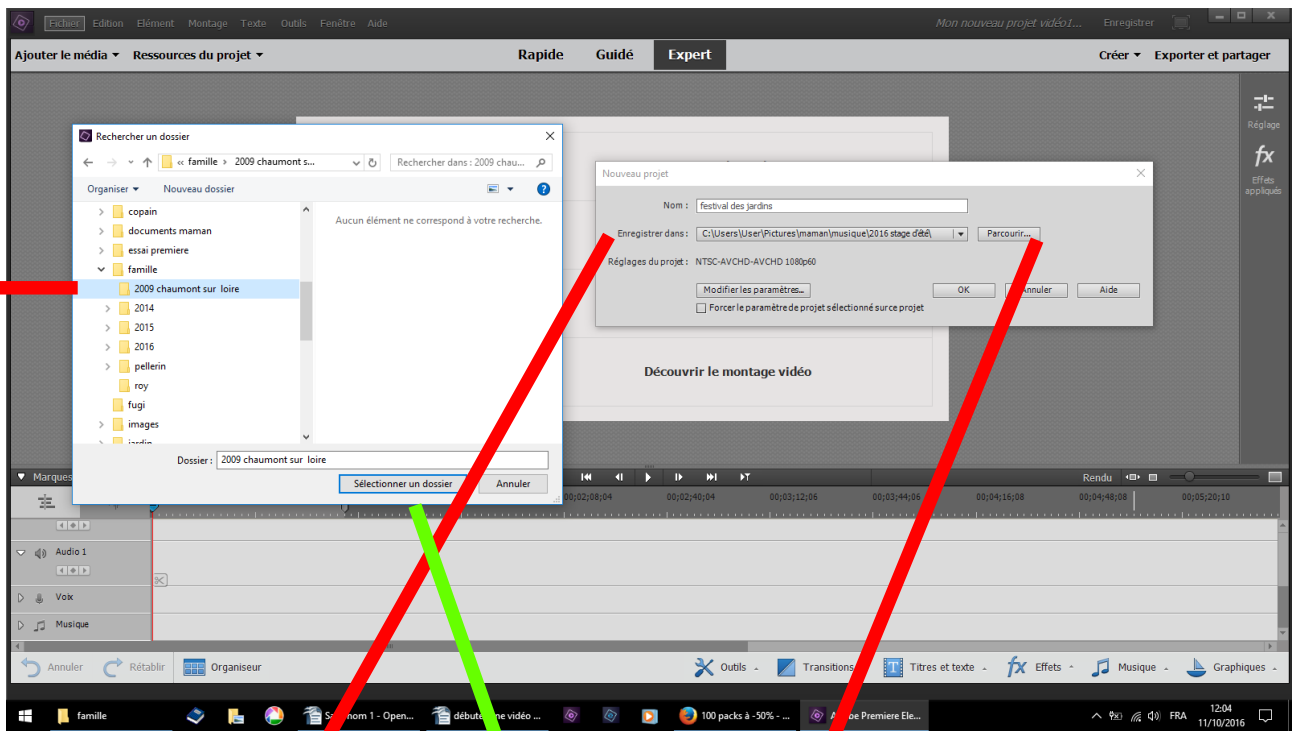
Fichier Edition Elément Montage Texte Outils Fenêtre Aide
Mon nouveau projet vidéo1... Enregistrer

Ajouter le média ▾ Ressources du projet ▾
Rapide Guidé Expert
Créer ▾ Exporter et partager

Réglage
fx
Effets appliqués

Rechercher un dossier
« famille › 2009 chaumont s...
Rechercher dans : 2009 chau...
Organiser ▾ Nouveau dossier
copain
documents maman
essai premiere
famille
2009 chaumont sur loire
2014
2015
2016
pellerin
roy
fugi
images
jardin
Aucun élément ne correspond à votre recherche.
Dossier : 2009 chaumont sur loire
Sélectionner un dossier Annuler

Nouveau projet
Nom : festival des jardins
Enregistrer dans : C:\Users\User\Pictures\maman\musique\2016 stage d'été\
Parcourir...
Réglages du projet : NTSC-AVCHD-AVCHD 1080p60
Modifier les paramètres...
OK Annuler Aide
Forcer le paramètre de projet sélectionné sur ce projet

Découvrir le montage vidéo

Marques
Rendu
00;02;08;04 00;02;40;04 00;03;12;06 00;03;44;06 00;04;16;08 00;04;48;08 00;05;20;10
Audio 1
Voix
Musique

Annuler Rétablir Organiseur
Outils Transitions Titres et texte Effets Musique Graphiques

famille
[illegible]nom 1 - Open...
débute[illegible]ne vidéo ...
100 packs à -50% - ...
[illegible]be Premiere Ele...
FRA 12:04 11/10/2016